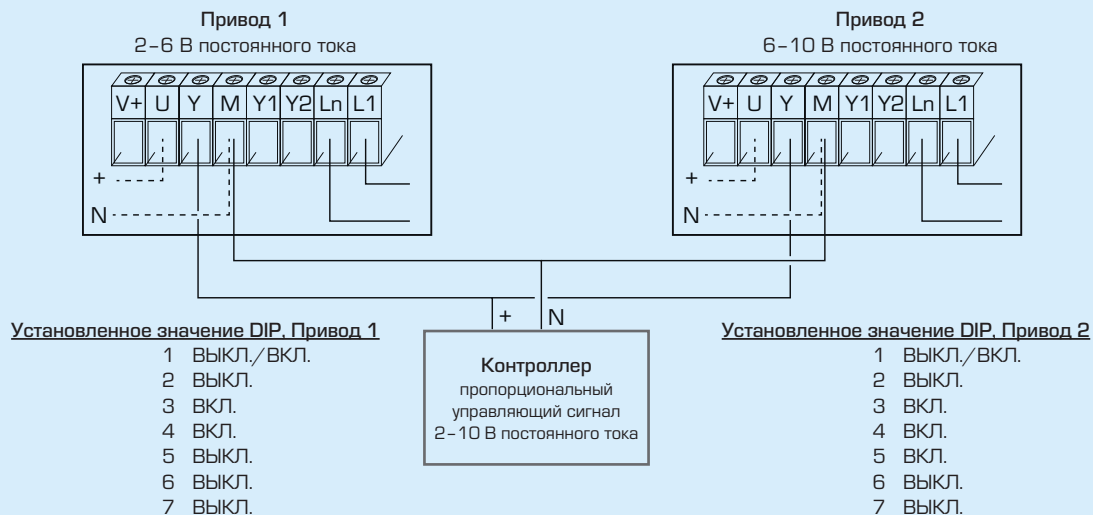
Привод 1
2–6 В постоянного тока

V+ U Y M Y1 Y2 Ln L1

+
N

Привод 2
6–10 В постоянного тока

V+ U Y M Y1 Y2 Ln L1

+
N

+ N

Установленное значение DIP, Привод 1
1 ВЫКЛ./ВКЛ.
2 ВЫКЛ.
3 ВКЛ.
4 ВКЛ.
5 ВЫКЛ.
6 ВЫКЛ.
7 ВЫКЛ.

Контроллер
пропорциональный управляющий сигнал 2–10 В постоянного тока

Установленное значение DIP, Привод 2
1 ВЫКЛ./ВКЛ.
2 ВЫКЛ.
3 ВКЛ.
4 ВКЛ.
5 ВКЛ.
6 ВЫКЛ.
7 ВЫКЛ.